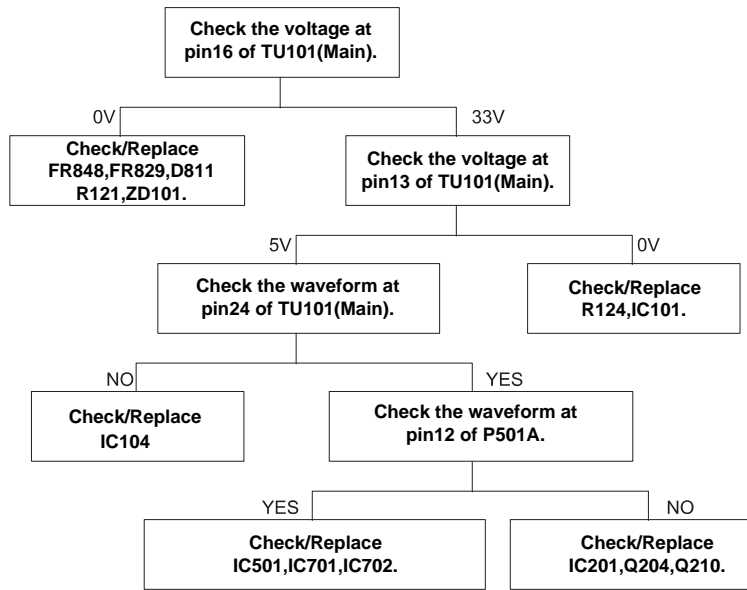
Check the voltage at pin16 of TU101(Main).

0V

Check/Replace FR848,FR829,D811 R121,ZD101.

33V

Check the voltage at pin13 of TU101(Main).

5V

Check the waveform at pin24 of TU101(Main).

0V

Check/Replace R124,IC101.

NO

Check/Replace IC104

YES

Check the waveform at pin12 of P501A.

YES

Check/Replace IC501,IC701,IC702.

NO

Check/Replace IC201,Q204,Q210.